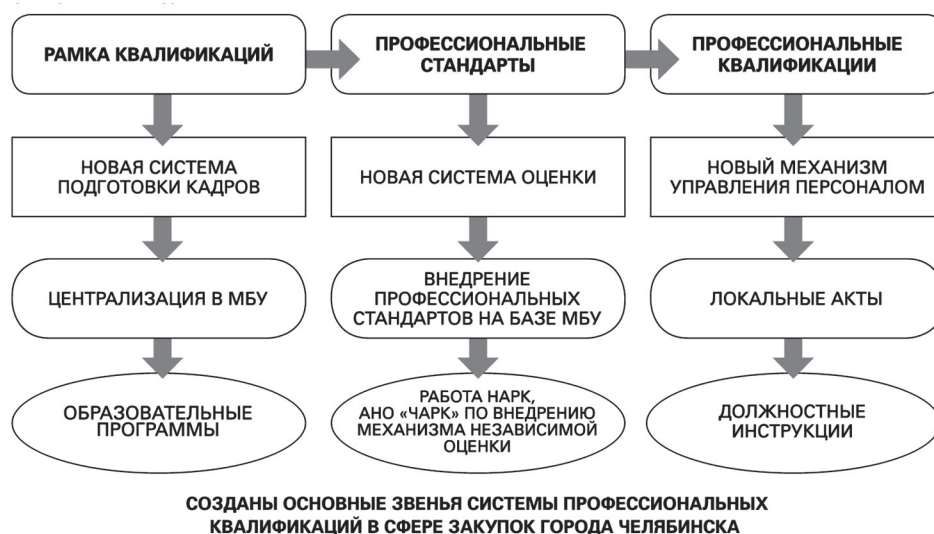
РАМКА КВАЛИФИКАЦИЙ

ПРОФЕССИОНАЛЬНЫЕ СТАНДАРТЫ

ПРОФЕССИОНАЛЬНЫЕ КВАЛИФИКАЦИИ

НОВАЯ СИСТЕМА ПОДГОТОВКИ КАДРОВ

НОВАЯ СИСТЕМА ОЦЕНКИ

НОВЫЙ МЕХАНИЗМ УПРАВЛЕНИЯ ПЕРСОНАЛОМ

ЦЕНТРАЛИЗАЦИЯ В МБУ

ВНЕДРЕНИЕ ПРОФЕССИОНАЛЬНЫХ СТАНДАРТОВ НА БАЗЕ МБУ

ЛОКАЛЬНЫЕ АКТЫ

ОБРАЗОВАТЕЛЬНЫЕ ПРОГРАММЫ

РАБОТА НАРК, АНО «ЧАРК» ПО ВНЕДРЕНИЮ МЕХАНИЗМА НЕЗАВИСИМОЙ ОЦЕНКИ

ДОЛЖНОСТНЫЕ ИНСТРУКЦИИ

СОЗДАНЫ ОСНОВНЫЕ ЗВЕНЬЯ СИСТЕМЫ ПРОФЕССИОНАЛЬНЫХ КВАЛИФИКАЦИЙ В СФЕРЕ ЗАКУПОК ГОРОДА ЧЕЛЯБИНСКА